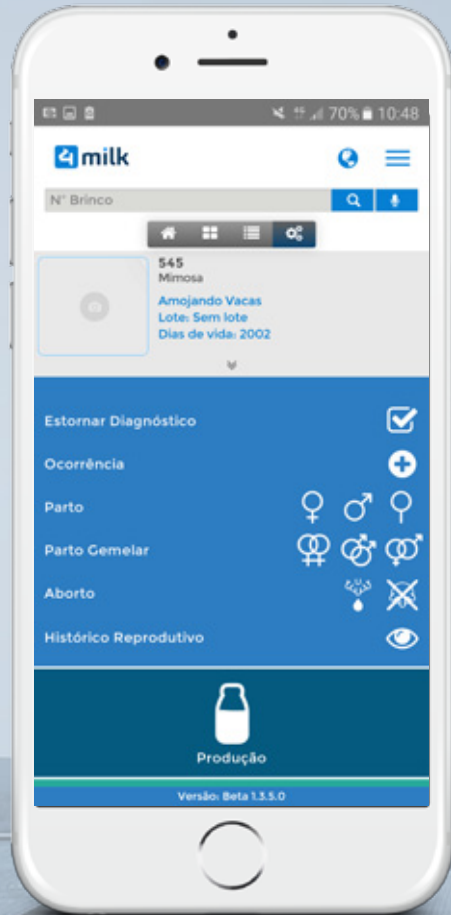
70% 10:48

milk

N° Brinco

545
Mimosa
Amojando Vacas
Lote: Sem lote
Dias de vida: 2002

Estornar Diagnóstico

Ocorrência

Parto

Parto Gemelar

Aborto

Histórico Reprodutivo

Produção

Versão: Beta 1.3.5.0